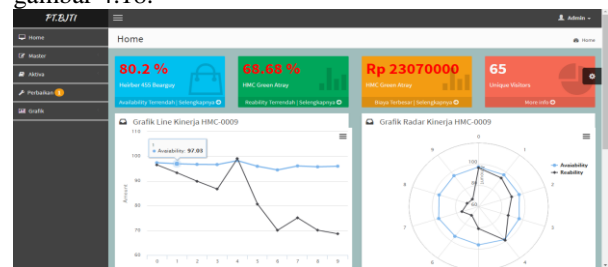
gambar 4.16.

PT.BJTI

Admin

Home
Master
Aktiva
Perbaikan 1
Grafik

Home

Home

80.2 %
Heiliber 455 Reargoy
Availability Terendah | Selengkapnya

68.68 %
HMC Green Atray
Reability Terendah | Selengkapnya

Rp 23070000
HMC Green Atray
Biaya Terbesar | Selengkapnya

65
Unique Visitors
More info

Grafik Line Kinerja HMC-0009

110
100
90
80
70
60

Availability: 97.03

0 1 2 3 4 5 6 7 8 9

Grafik Radar Kinerja HMC-0009

0
1
2
3
4
5
6
7
8
9

Availability
Reability